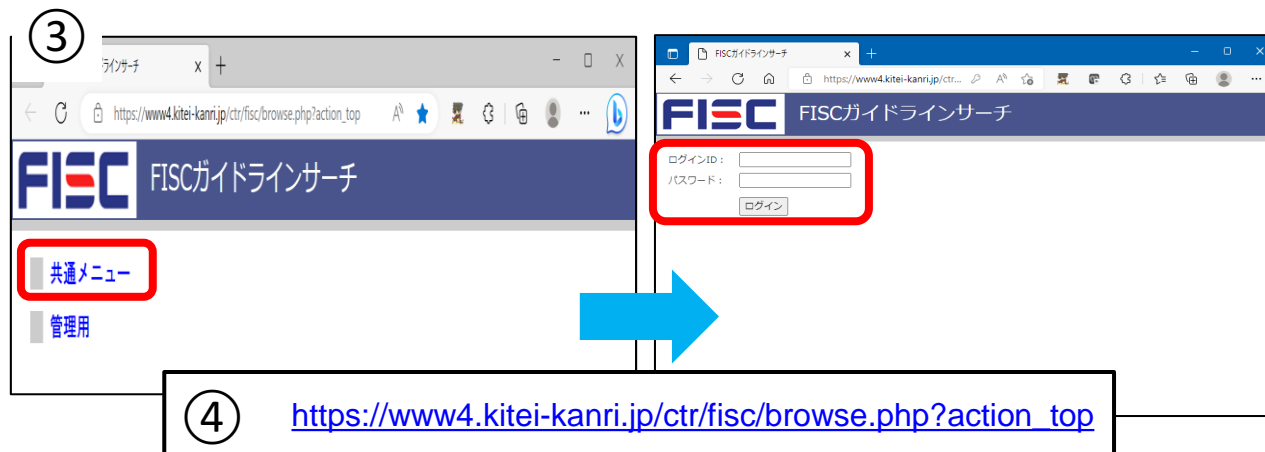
③

ラインサーチ

https://www4.kitei-kanri.jp/ctr/fisc/browse.php?action_top

FISC

FISCガイドラインサーチ

共通メニュー

管理用

FISCガイドラインサーチ

https://www4.kitei-kanri.jp/ctr...

FISC

FISCガイドラインサーチ

ログインID：

パスワード：

ログイン

④ https://www4.kitei-kanri.jp/ctr/fisc/browse.php?action_top